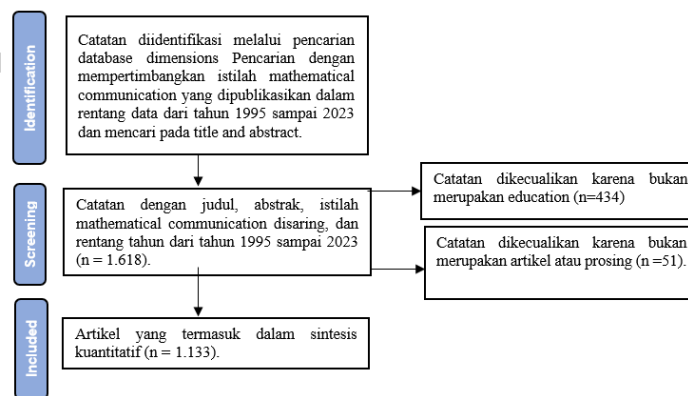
Identification

Catatan diidentifikasi melalui pencarian database dimensions Pencarian dengan mempertimbangkan istilah mathematical communication yang dipublikasikan dalam rentang data dari tahun 1995 sampai 2023 dan mencari pada title and abstract.

Screening

Catatan dengan judul, abstrak, istilah mathematical communication disaring, dan rentang tahun dari tahun 1995 sampai 2023 (n = 1.618).

Catatan dikecualikan karena bukan merupakan education (n=434)

Catatan dikecualikan karena bukan merupakan artikel atau prosing (n =51).

Included

Artikel yang termasuk dalam sintesis kuantitatif (n = 1.133).